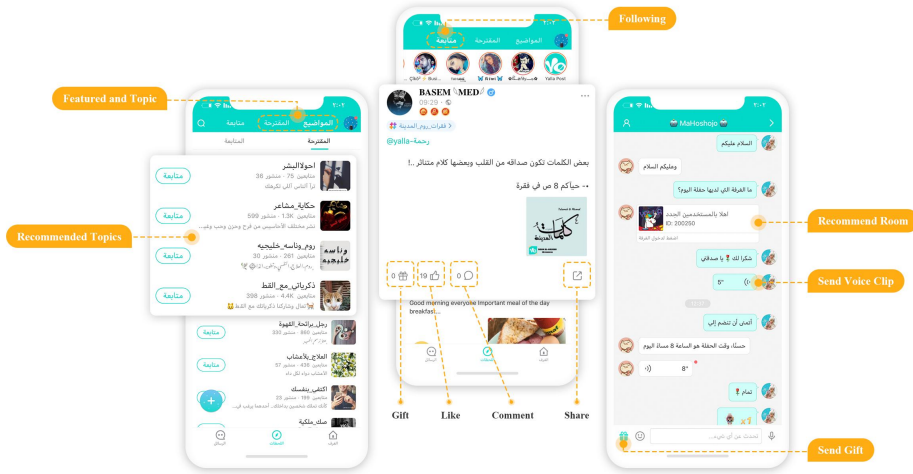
Following

متابعة المقترحة المواضيع

Yalla Post

Featured and Topic

٢٠٢

متابعة المقترحة المواضيع

المقترحة

المتابعة

احوالالبشر
متابعين 75 · منشور 38
ترا الناس اللي تعرفك
متابعة

حكاية_مشاعر
متابعين 1.3K · منشور 599
نشر مختلف الأحاسيس من فرح وحزن وحب وغير...
متابعة

Recommended Topics

روم_وناسه_خليجيه
متابعين 261 · منشور 30
متابعة

ذكرياتي_مع_القط
متابعين 4.4K · منشور 398
تعال وشاركنا ذكرياتك مع القط
متابعة

رجل_برائحة_القهوة
متابعين 860 · منشور 332
متابعة

العلاج_بالأعشاب
متابعين 436 · منشور 57
متابعة

اكتفي_بنفسك
متابعين 199 · منشور 25
متابعة

صك_ملكية

BASEM MED
09:29
قطرات_روح_المدينة
رحمة~@yalla
بعض الكلمات تكون صداقة من القلب وبعضها كلام متنائر ..!
-- حياكم 8 ص في فقرة
0 19 0

Good morning everyone important meal of the day breakfast...

Gift Like Comment Share

٢٠٢
MaHoshojo
السلام عليكم
وعليكم السلام
ما الغرفة التي لديها حفلة اليوم؟
اهلا بالمستخدمين الجدد
ID: 200250
Recommend Room
شكرا لك يا صديقي
5"
Send Voice Clip
أتمنى أن تنضم إلي
حسنًا، وقت الحفلة هو الساعة 8 مساءً اليوم
8"
تمام
Send Gift